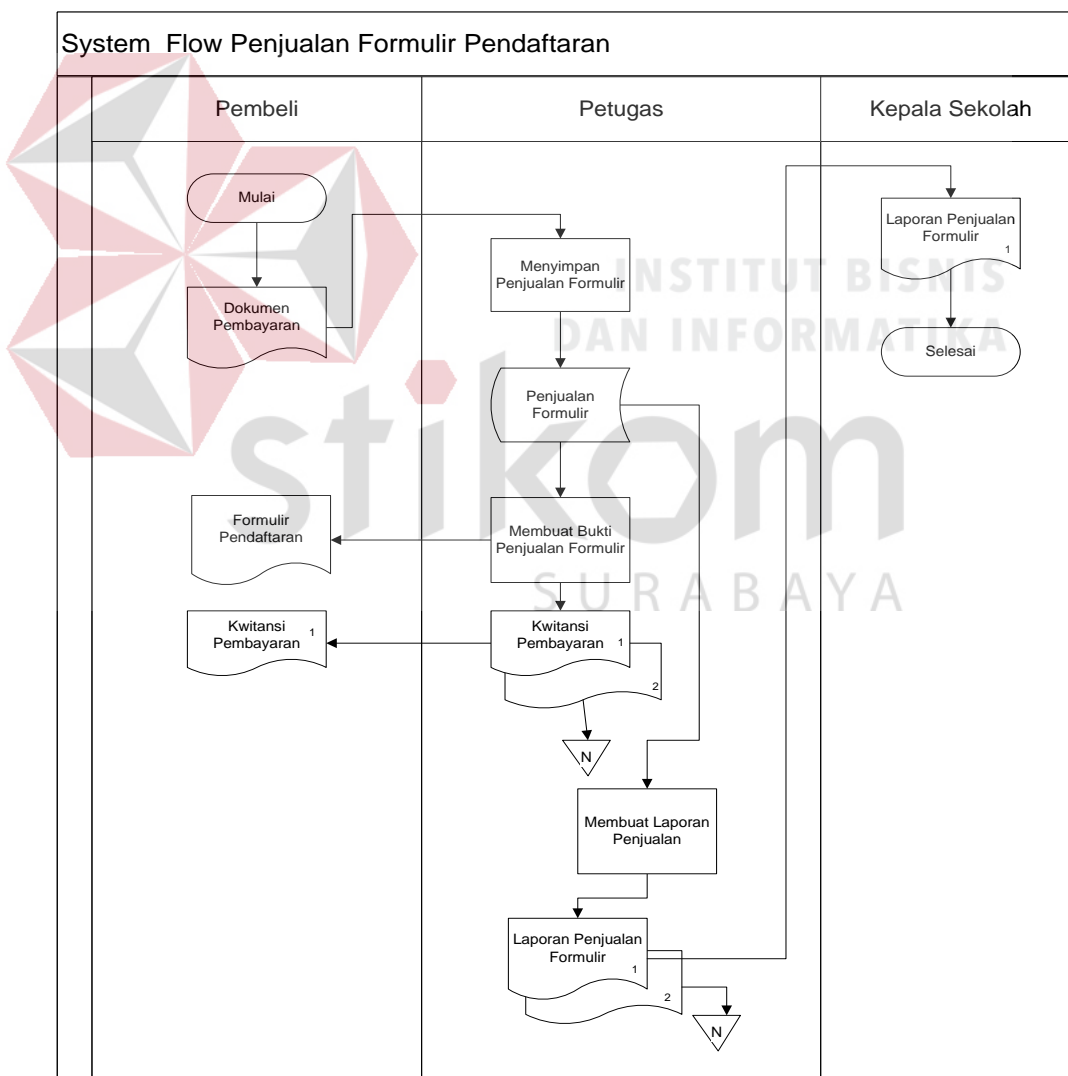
System Flow Penjualan Formulir Pendaftaran

Pembeli

Petugas

Kepala Sekolah

Mulai

Dokumen Pembayaran

Menyimpan Penjualan Formulir

Laporan Penjualan Formulir 1

Selesai

Penjualan Formulir

Formulir Pendaftaran

Membuat Bukti Penjualan Formulir

Kwitansi Pembayaran 1

Kwitansi Pembayaran 1

2

N

Membuat Laporan Penjualan

Laporan Penjualan Formulir 1

2

N

INSTITUT BISNIS DAN INFORMATIKA

stikom

SURABAYA